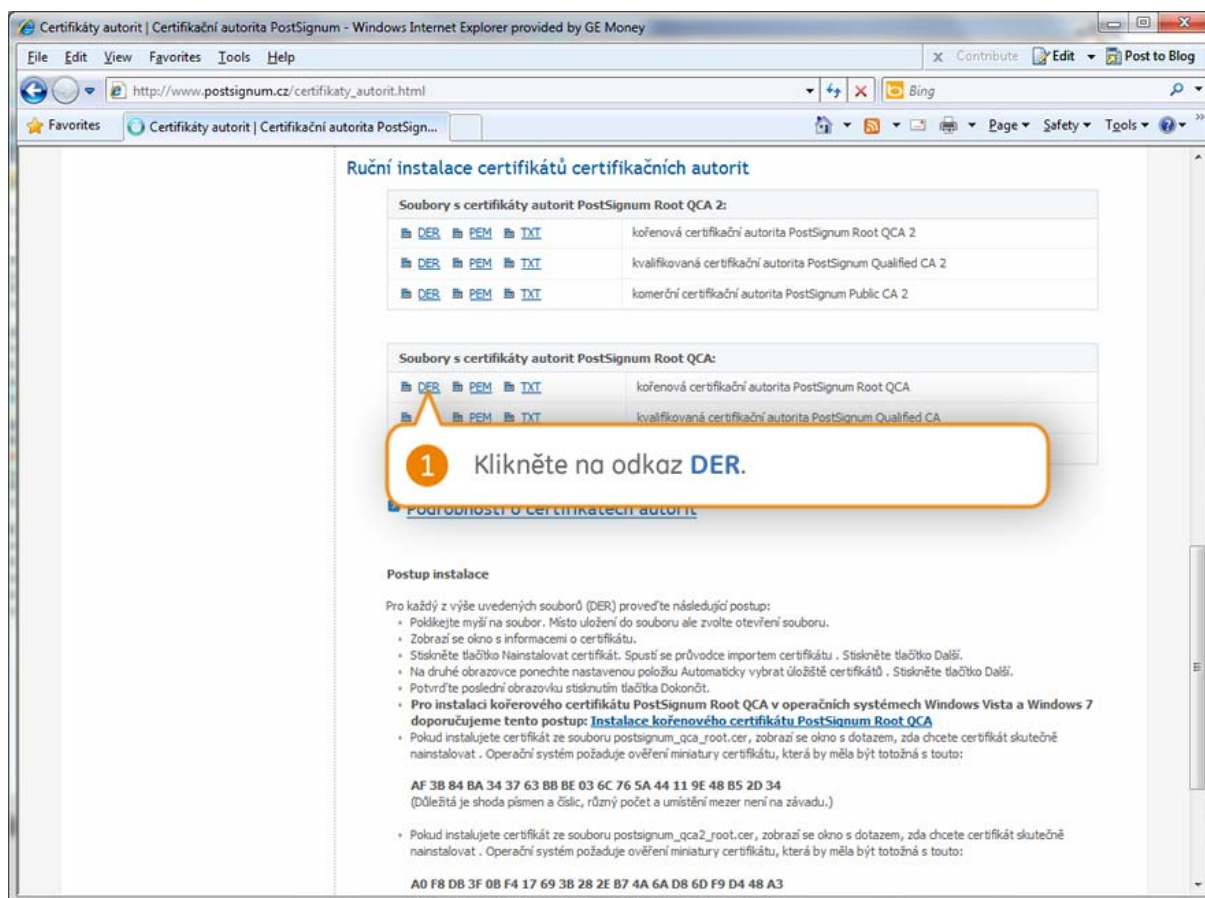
Certifikáty autorit | Certifikační autorita PostSignum - Windows Internet Explorer provided by GE Money

File Edit View Favorites Tools Help

Contribute Edit Post to Blog

http://www.postsignum.cz/certifikaty_autorit.html

Bing

Favorites Certifikáty autorit | Certifikační autorita PostSign...

Page Safety Tools

Ruční instalace certifikátů certifikačních autorit

| Soubory s certifikáty autorit PostSignum Root QCA 2: | |
|---|---|
| DER PEM TXT | kořenová certifikační autorita PostSignum Root QCA 2 |
| DER PEM TXT | kvalifikovaná certifikační autorita PostSignum Qualified CA 2 |
| DER PEM TXT | komerční certifikační autorita PostSignum Public CA 2 |

| Soubory s certifikáty autorit PostSignum Root QCA: | |
|---|---|
| DER PEM TXT | kořenová certifikační autorita PostSignum Root QCA |
| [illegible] PEM TXT | kvalifikovaná certifikační autorita PostSignum Qualified CA |

1 Klikněte na odkaz DER.

Podrobnosti o certifikátech autorit

Postup instalace

Pro každý z výše uvedených souborů (DER) proveďte následující postup:
- Poklikejte myší na soubor. Místo uložení do souboru ale zvolte otevření souboru.
- Zobrazí se okno s informacemi o certifikátu.
- Stiskněte tlačítko Nainstalovat certifikát. Spustí se průvodce importem certifikátu . Stiskněte tlačítko Další.
- Na druhé obrazovce ponechte nastavenou položku Automaticky vybrat úložiště certifikátů . Stiskněte tlačítko Další.
- Potvrďte poslední obrazovku stisknutím tlačítka Dokončit.
- Pro instalaci kořenového certifikátu PostSignum Root QCA v operačních systémech Windows Vista a Windows 7 doporučujeme tento postup: Instalace kořenového certifikátu PostSignum Root QCA
- Pokud instalujete certifikát ze souboru postsignum_qca_root.cer, zobrazí se okno s dotazem, zda chcete certifikát skutečně nainstalovat . Operační systém požaduje ověření miniatury certifikátu, která by měla být totožná s touto:

AF 3B 84 BA 34 37 63 BB BE 03 6C 76 5A 44 11 9E 48 B5 2D 34
(Důležitá je shoda písmen a číslic, různý počet a umístění mezer není na závadu.)

- Pokud instalujete certifikát ze souboru postsignum_qca2_root.cer, zobrazí se okno s dotazem, zda chcete certifikát skutečně nainstalovat . Operační systém požaduje ověření miniatury certifikátu, která by měla být totožná s touto:

A0 F8 DB 3F 0B F4 17 69 3B 28 2E B7 4A 6A D8 6D F9 D4 48 A3